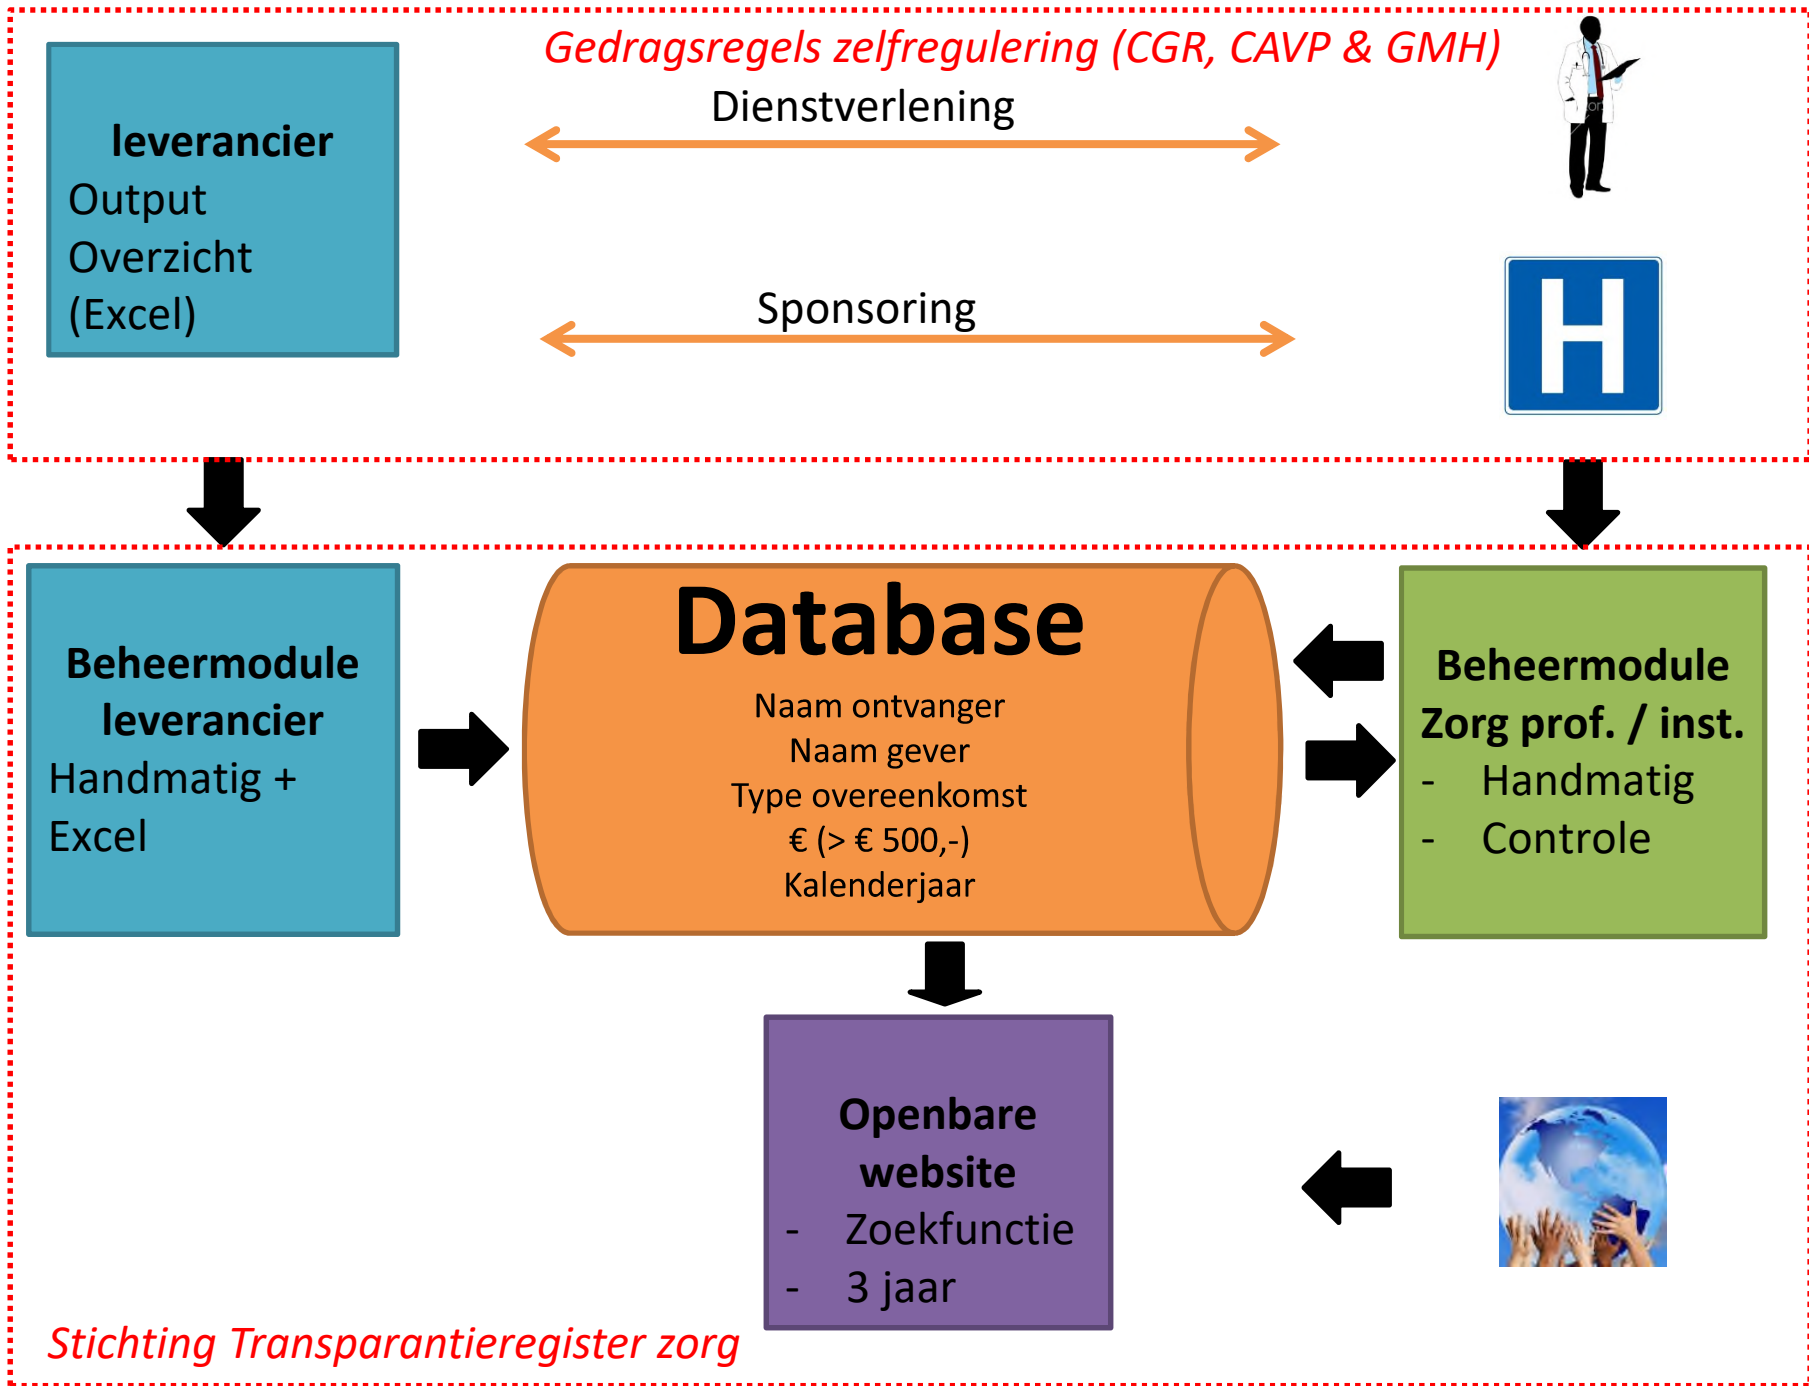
Gedragsregels zelfregulering (CGR, CAVP & GMH)

leverancier
Output
Overzicht
(Excel)

Dienstverlening

Sponsoring

H

Beheermodule leverancier
Handmatig +
Excel

Database
Naam ontvanger
Naam gever
Type overeenkomst
€ (> € 500,-)
Kalenderjaar

Beheermodule Zorg prof. / inst.
- Handmatig
- Controle

Openbare website
- Zoekfunctie
- 3 jaar

Stichting Transparantieregister zorg